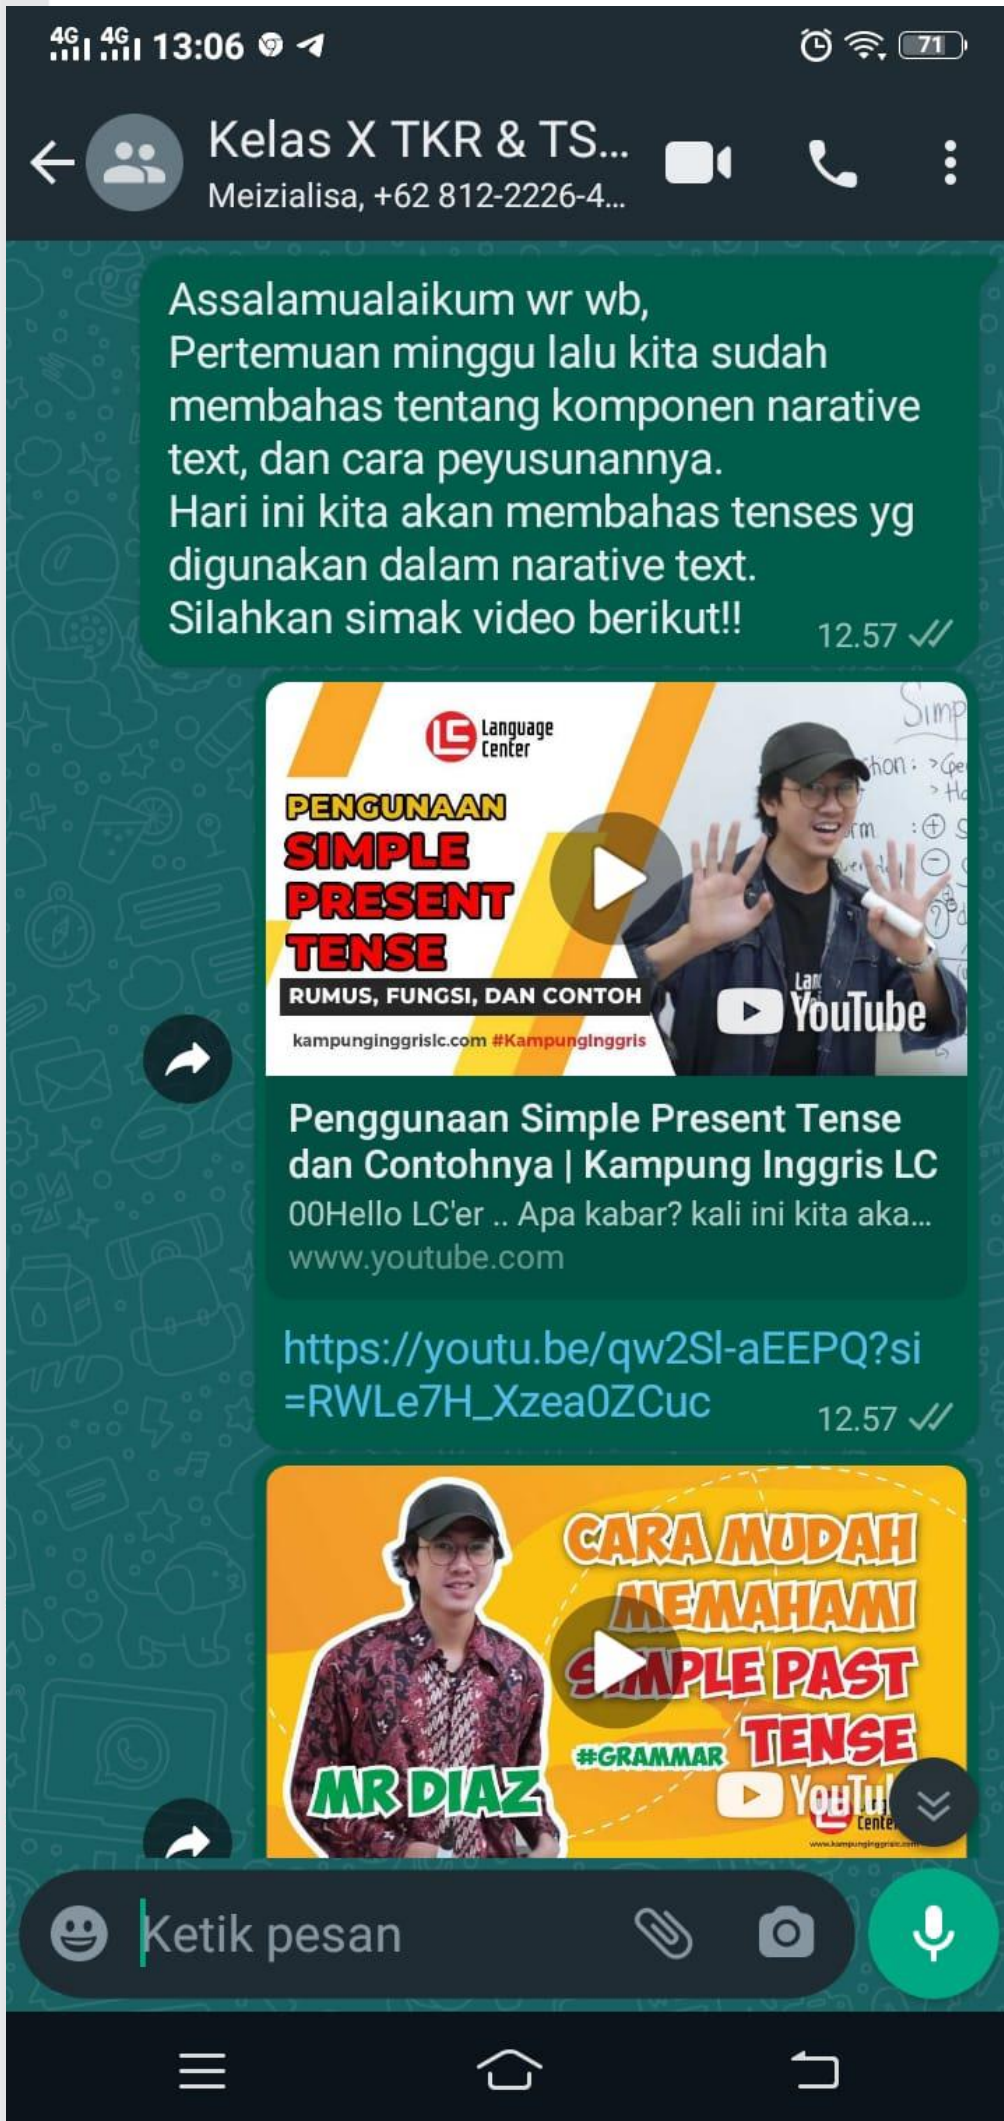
4G 4G 13:06 71

Kelas X TKR & TS...
Meizialisa, +62 812-2226-4...

Assalamualaikum wr wb,
Pertemuan minggu lalu kita sudah membahas tentang komponen narative text, dan cara peyusunannya.
Hari ini kita akan membahas tenses yg digunakan dalam narative text.
Silahkan simak video berikut!! 12.57

Language Center
PENGUNAAN SIMPLE PRESENT TENSE
RUMUS, FUNGSI, DAN CONTOH
kampunginggrislc.com #KampungInggris
YouTube

Penggunaan Simple Present Tense dan Contohnya | Kampung Inggris LC
00Hello LC'er .. Apa kabar? kali ini kita aka...
www.youtube.com

https://youtu.be/qw2Sl-aEEPQ?si=RWLe7H_Xzea0ZCuc 12.57

CARA MUDAH MEMAHAMI SIMPLE PAST TENSE
#GRAMMAR
MR DIAZ
YouTube

Ketik pesan